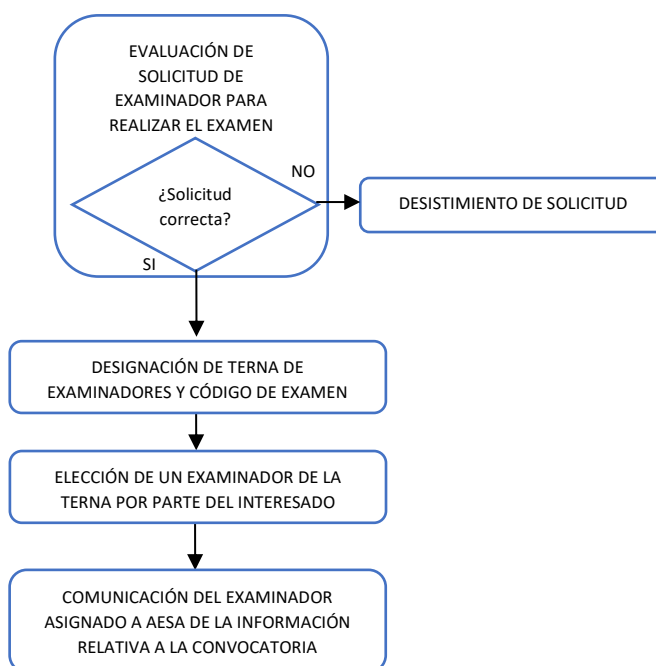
EVALUACIÓN DE SOLICITUD DE EXAMINADOR PARA REALIZAR EL EXAMEN

¿Solicitud correcta?

NO

DESISTIMIENTO DE SOLICITUD

SI

DESIGNACIÓN DE TERNA DE EXAMINADORES Y CÓDIGO DE EXAMEN

ELECCIÓN DE UN EXAMINADOR DE LA TERNA POR PARTE DEL INTERESADO

COMUNICACIÓN DEL EXAMINADOR ASIGNADO A AESA DE LA INFORMACIÓN RELATIVA A LA CONVOCATORIA